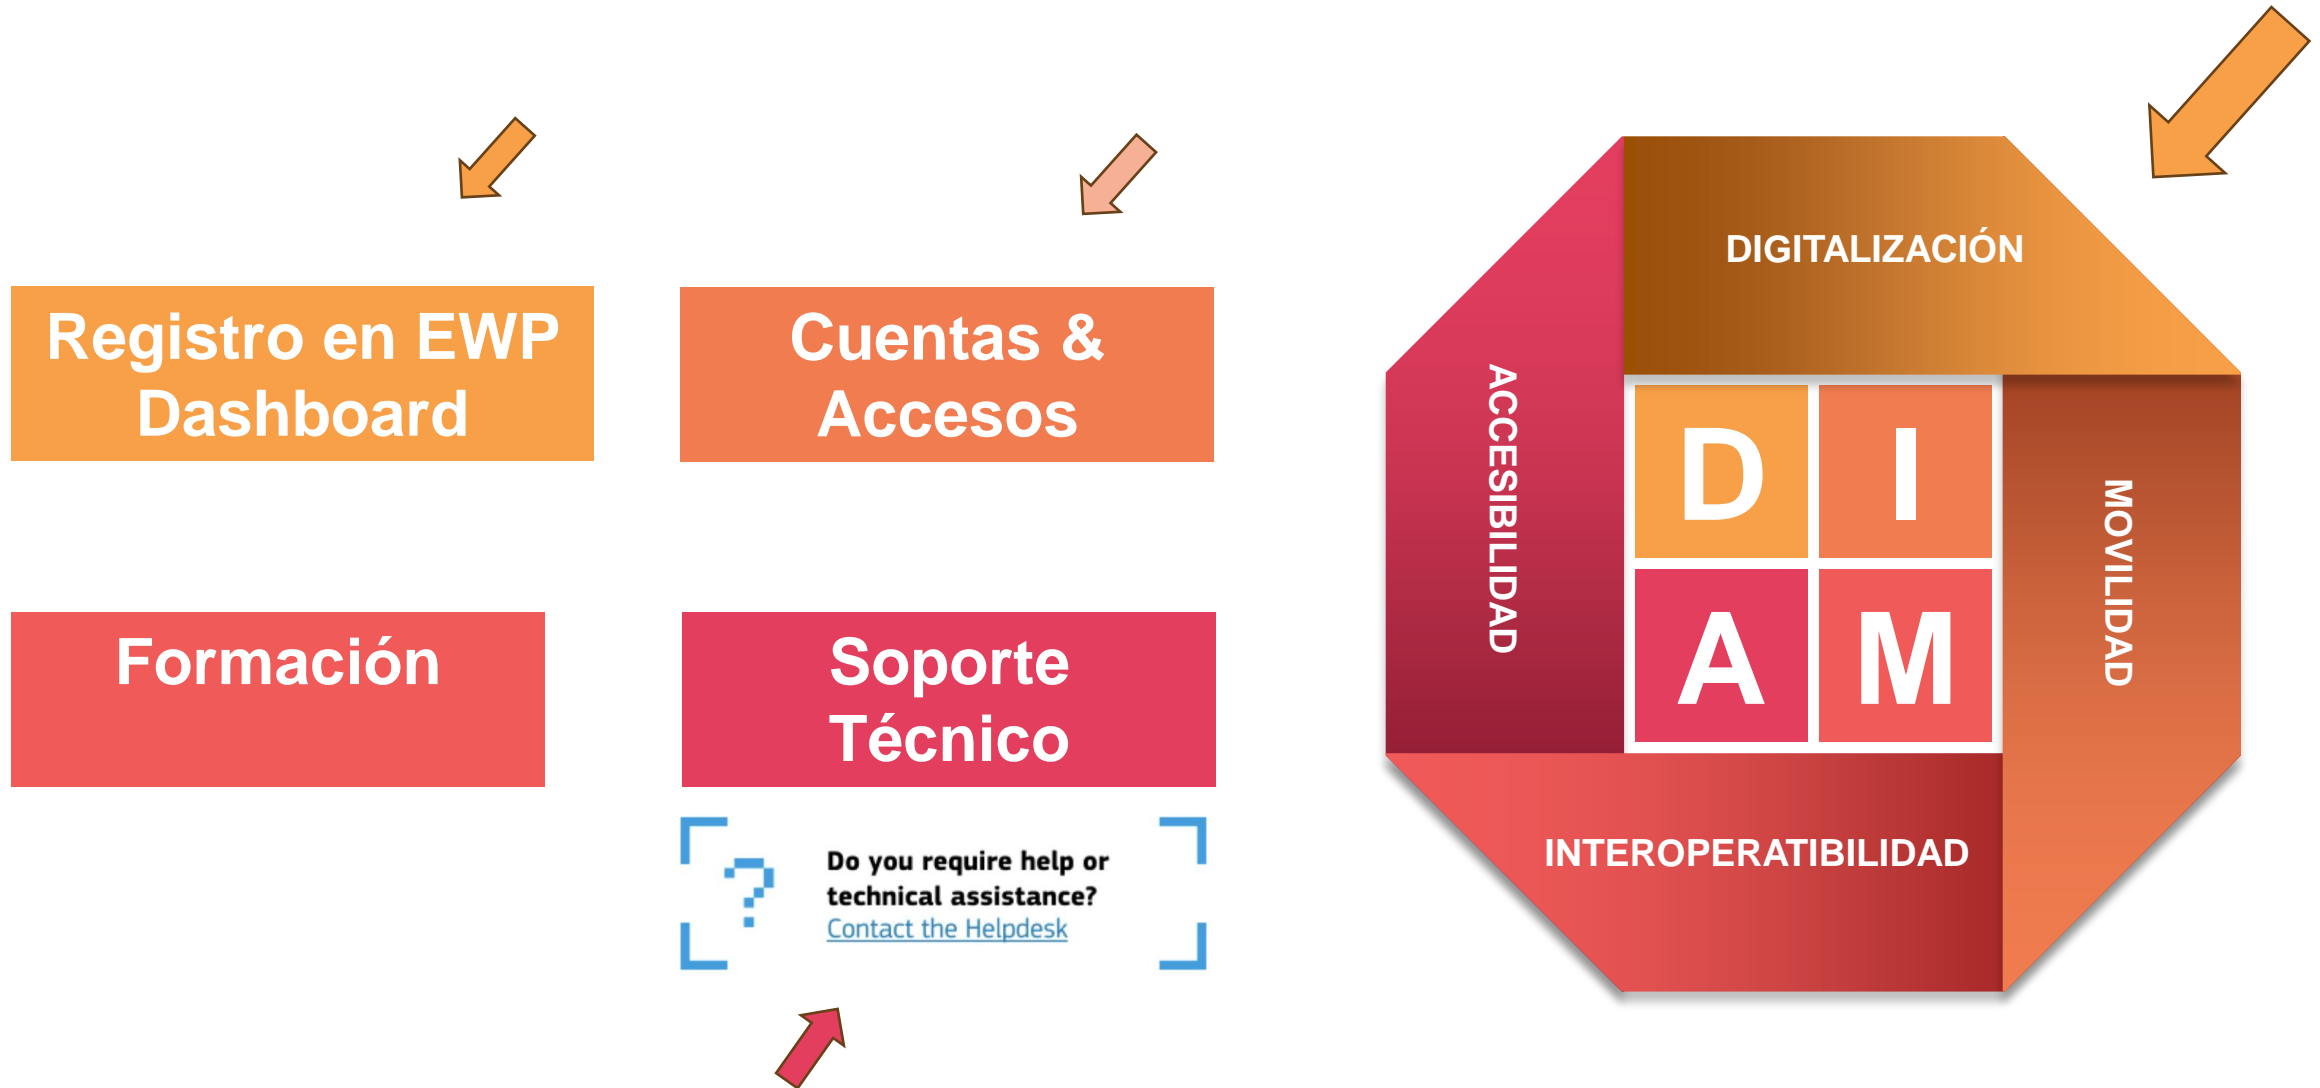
Registro en EWP Dashboard

Cuentas & Accesos

Formación

Soporte Técnico

Do you require help or technical assistance?
Contact the Helpdesk

DIGITALIZACIÓN

ACCESIBILIDAD

MOVILIDAD

D I
A M

INTEROPERATIBILIDAD